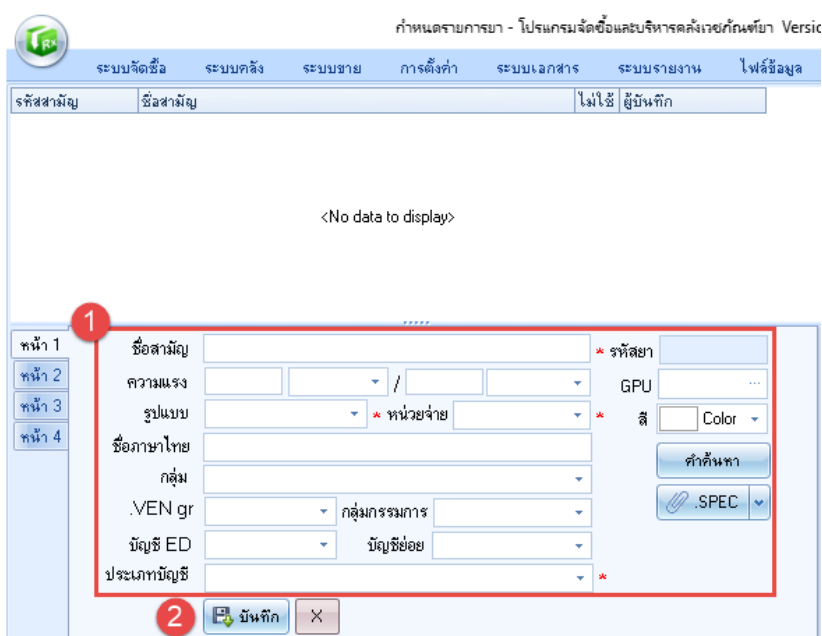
Rx

กำหนดรายการยา - โปรแกรมจัดซื้อและบริหารคลังเวชภัณฑ์ยา Versic

ระบบจัดซื้อ ระบบคลัง ระบบขาย การตั้งค่า ระบบเอกสาร ระบบรายงาน ไฟล์ข้อมูล

| รหัสสามัญ | ชื่อสามัญ | ไม่ใช้ | ผู้บันทึก |
|---|---|---|---|

<No data to display>

1

หน้า 1
หน้า 2
หน้า 3
หน้า 4

ชื่อสามัญ * รหัสยา
ความแรง / GPU ...
รูปแบบ * หน่วยจ่าย * สี Color
ชื่อภาษาไทย
กลุ่ม
คำค้นหา
.VEN gr กลุ่มกรรมการ
.SPEC
บัญชี ED บัญชีย่อย
ประเภทบัญชี *

2

บันทึก X